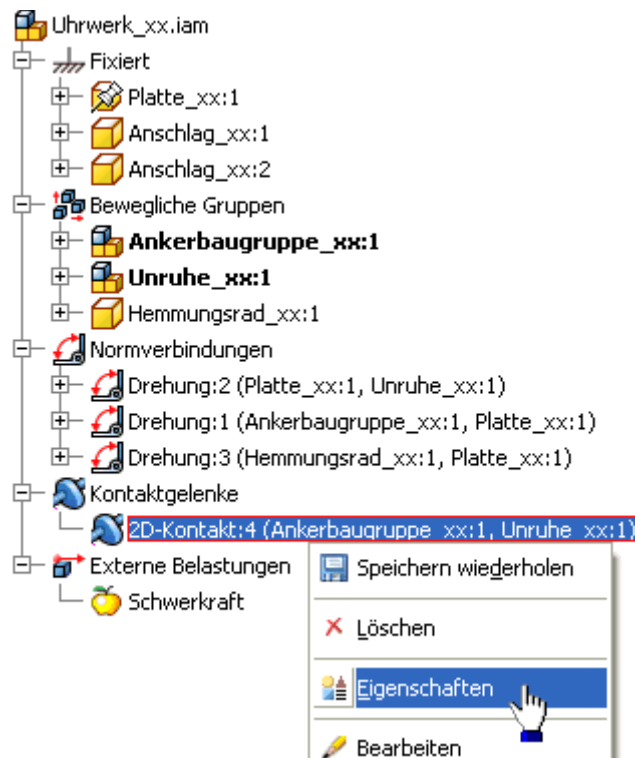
Uhrwerk_xx.iam
Fixiert
Platte_xx:1
Anschlag_xx:1
Anschlag_xx:2
Bewegliche Gruppen
**Ankerbaugruppe_xx:1**
**Unruhe_xx:1**
Hemmungsrad_xx:1
Normverbindungen
Drehung:2 (Platte_xx:1, Unruhe_xx:1)
Drehung:1 (Ankerbaugruppe_xx:1, Platte_xx:1)
Drehung:3 (Hemmungsrad_xx:1, Platte_xx:1)
Kontaktgelenke
2D-Kontakt:4 (Ankerbaugruppe_xx:1, Unruhe_xx:1)
Externe Belastungen
Schwerkraft

Speichern wiederholen
Löschen
Eigenschaften
Bearbeiten